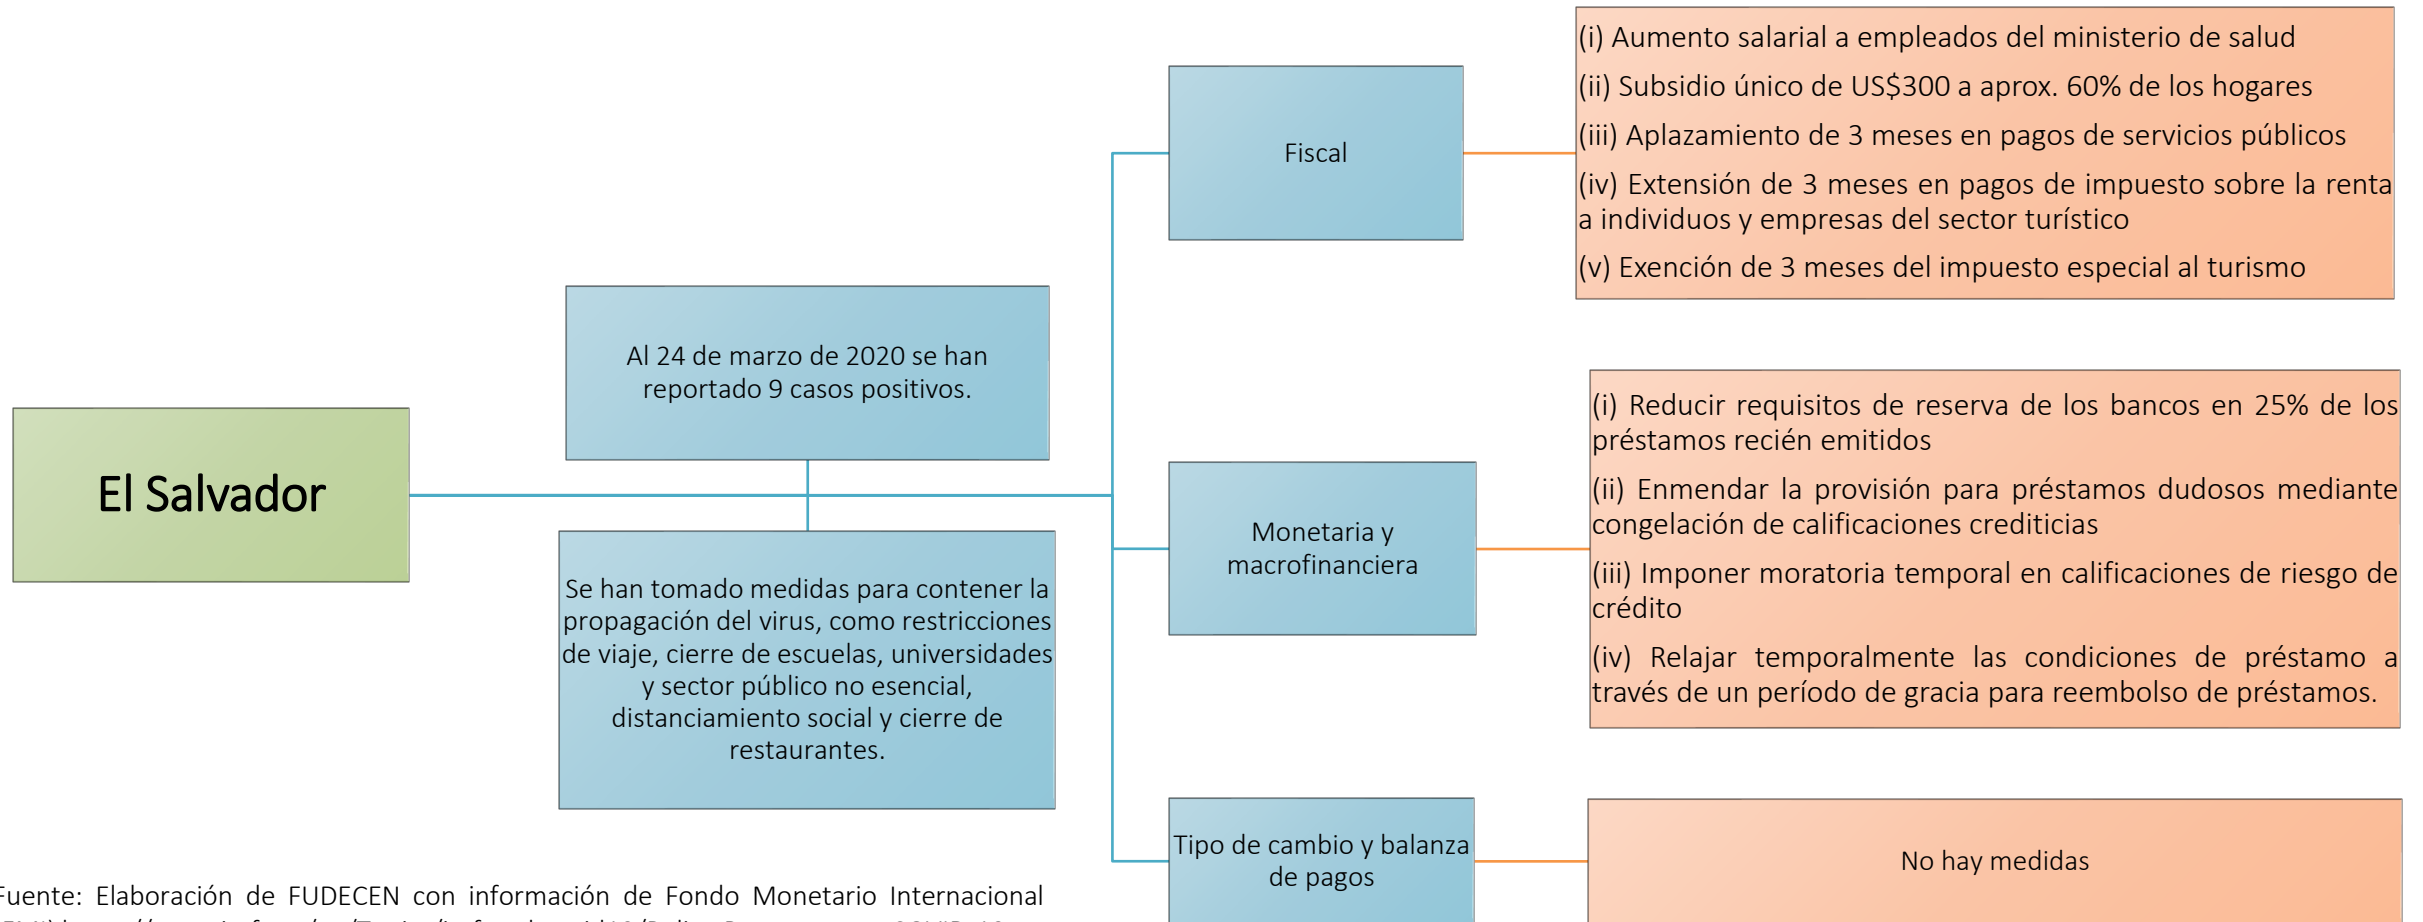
El Salvador

Al 24 de marzo de 2020 se han reportado 9 casos positivos.

Se han tomado medidas para contener la propagación del virus, como restricciones de viaje, cierre de escuelas, universidades y sector público no esencial, distanciamiento social y cierre de restaurantes.

Fiscal

(i) Aumento salarial a empleados del ministerio de salud

(ii) Subsidio único de US$300 a aprox. 60% de los hogares

(iii) Aplazamiento de 3 meses en pagos de servicios públicos

(iv) Extensión de 3 meses en pagos de impuesto sobre la renta a individuos y empresas del sector turístico

(v) Exención de 3 meses del impuesto especial al turismo

Monetaria y macrofinanciera

(i) Reducir requisitos de reserva de los bancos en 25% de los préstamos recién emitidos

(ii) Enmendar la provisión para préstamos dudosos mediante congelación de calificaciones crediticias

(iii) Imponer moratoria temporal en calificaciones de riesgo de crédito

(iv) Relajar temporalmente las condiciones de préstamo a través de un período de gracia para reembolso de préstamos.

Tipo de cambio y balanza de pagos

No hay medidas

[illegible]uente: Elaboración de FUDECEN con información de Fondo Monetario Internacional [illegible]